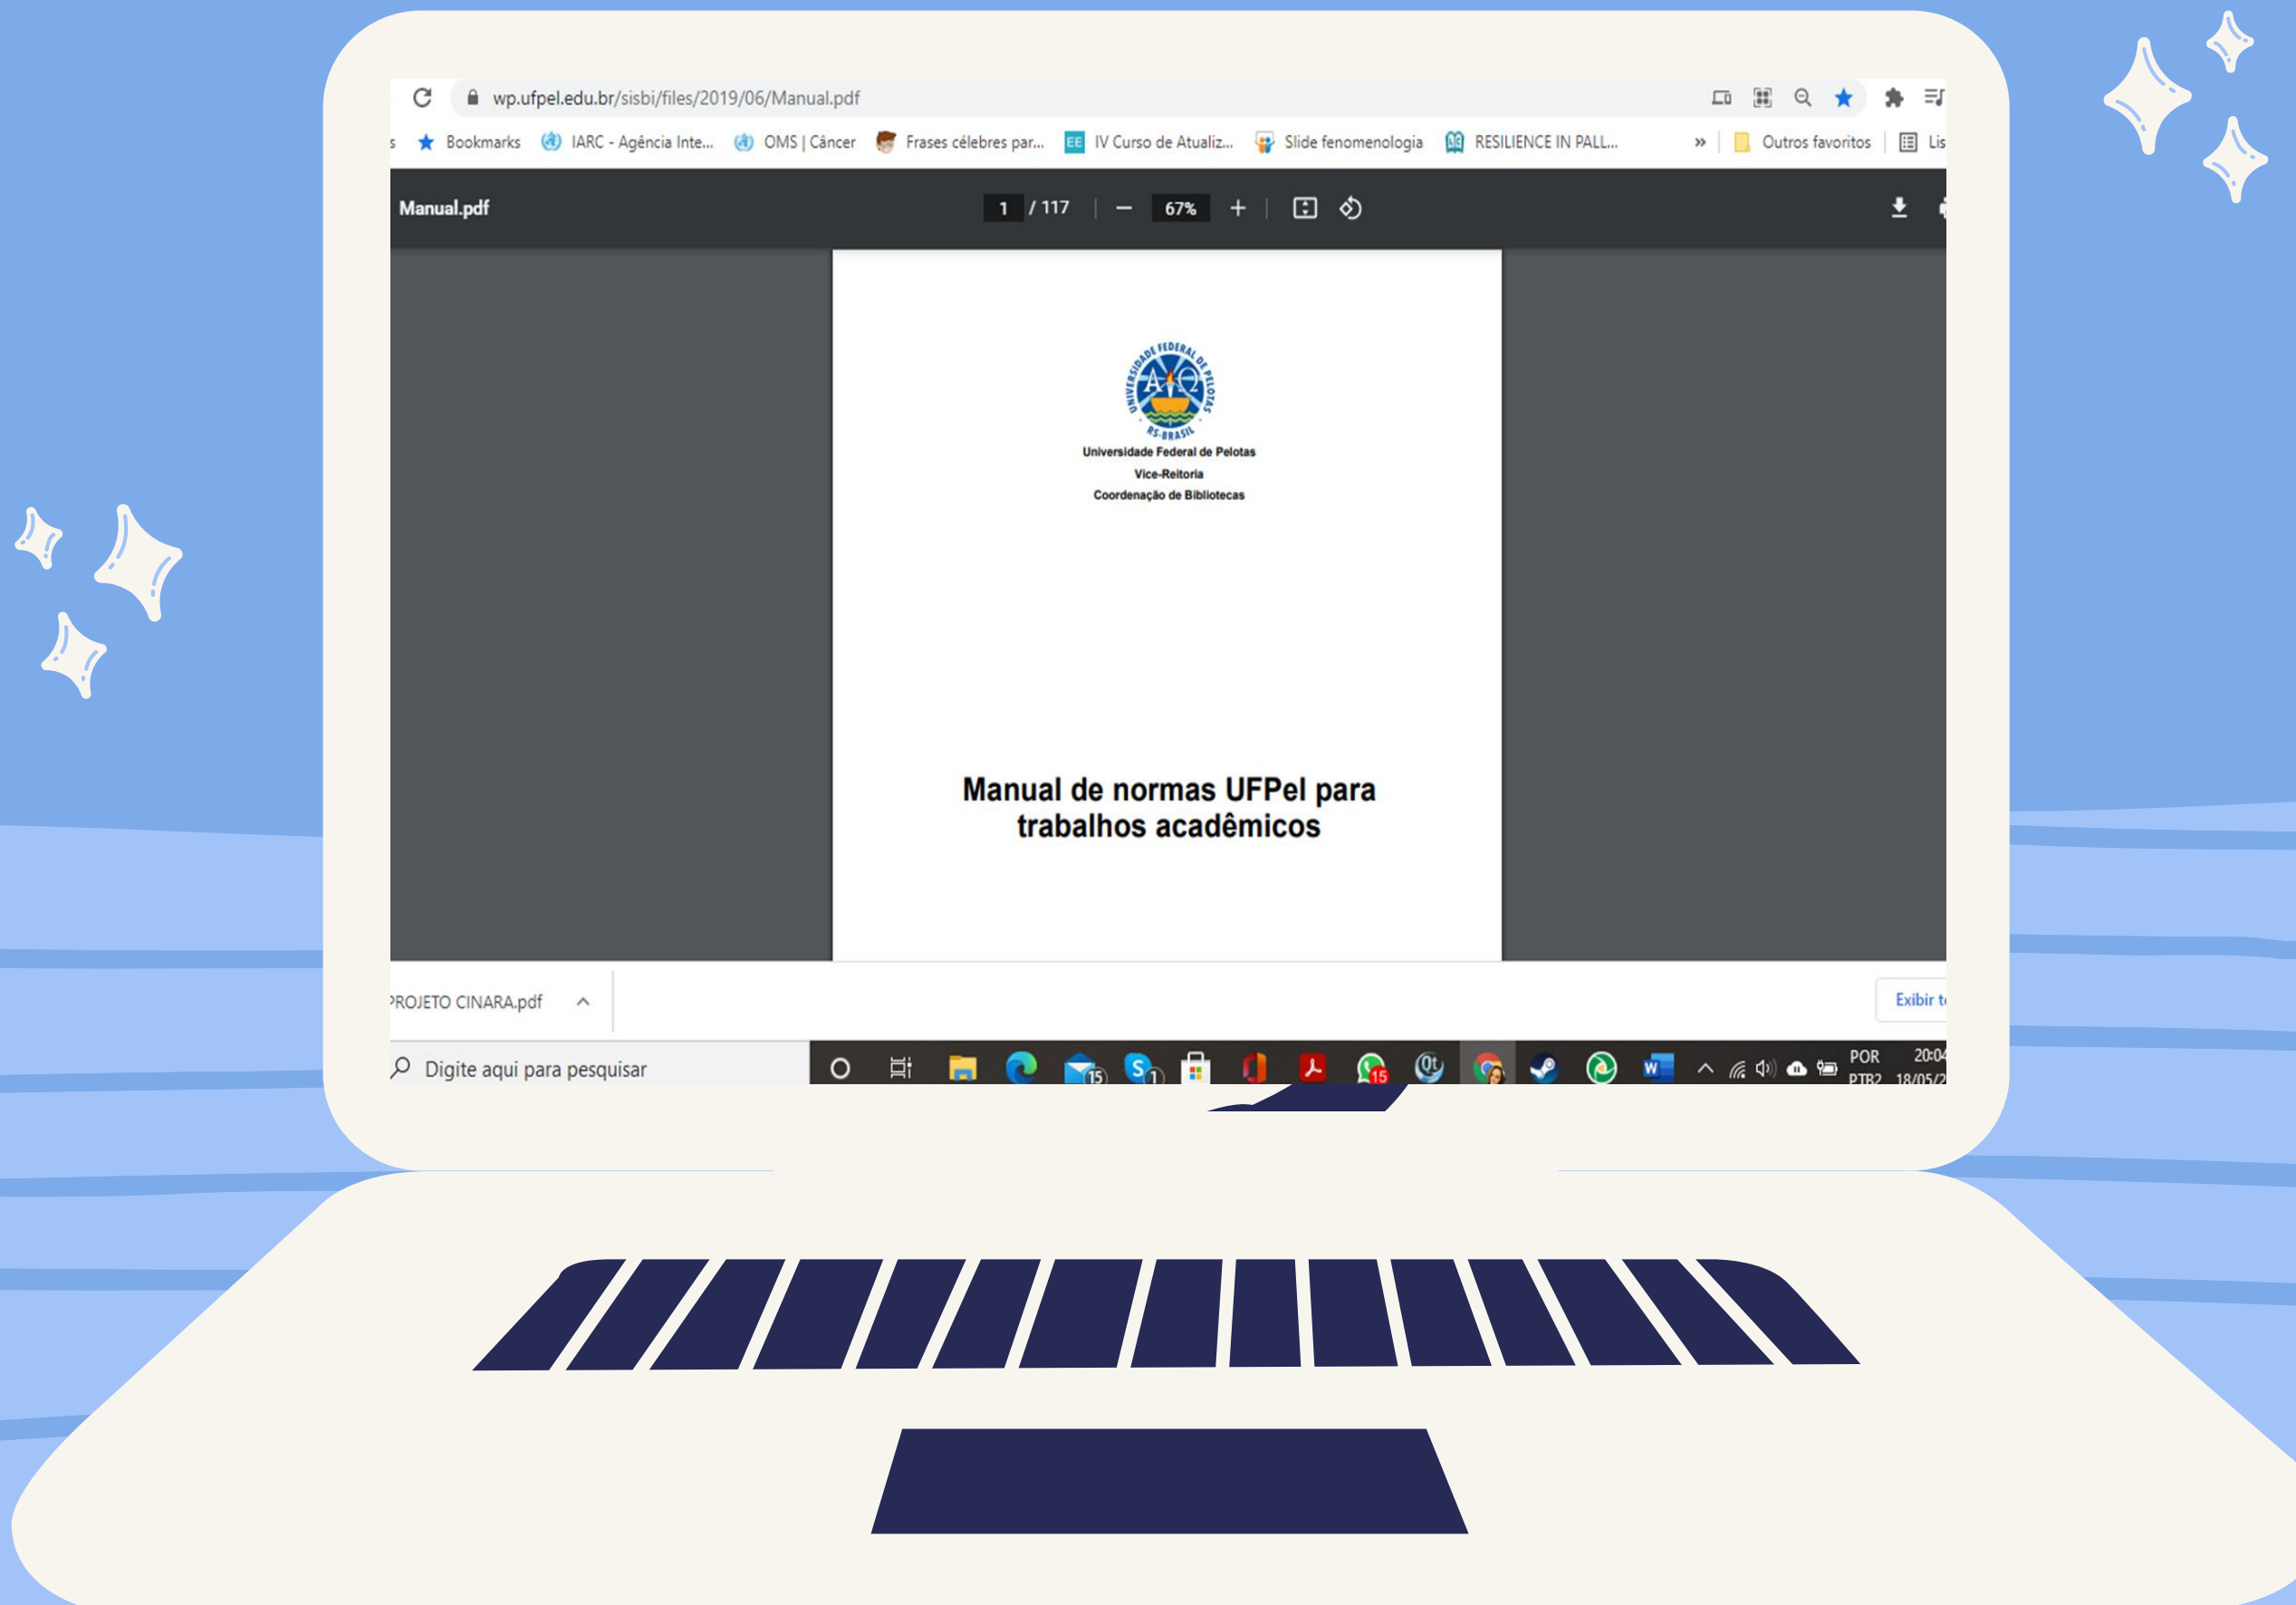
wp.ufpel.edu.br/sisbi/files/2019/06/Manual.pdf

Bookmarks IARC - Agência Inte... OMS | Câncer Frases célebres par... IV Curso de Atualiz... Slide fenomenologia RESILIENCE IN PALL... » Outros favoritos Lis

Manual.pdf 1 / 117 67%

Universidade Federal de Pelotas
Vice-Reitoria
Coordenação de Bibliotecas

Manual de normas UFPel para trabalhos acadêmicos

ROJETO CINARA.pdf

Exibir t

Digite aqui para pesquisar

POR PTB2 20:04 18/05/2